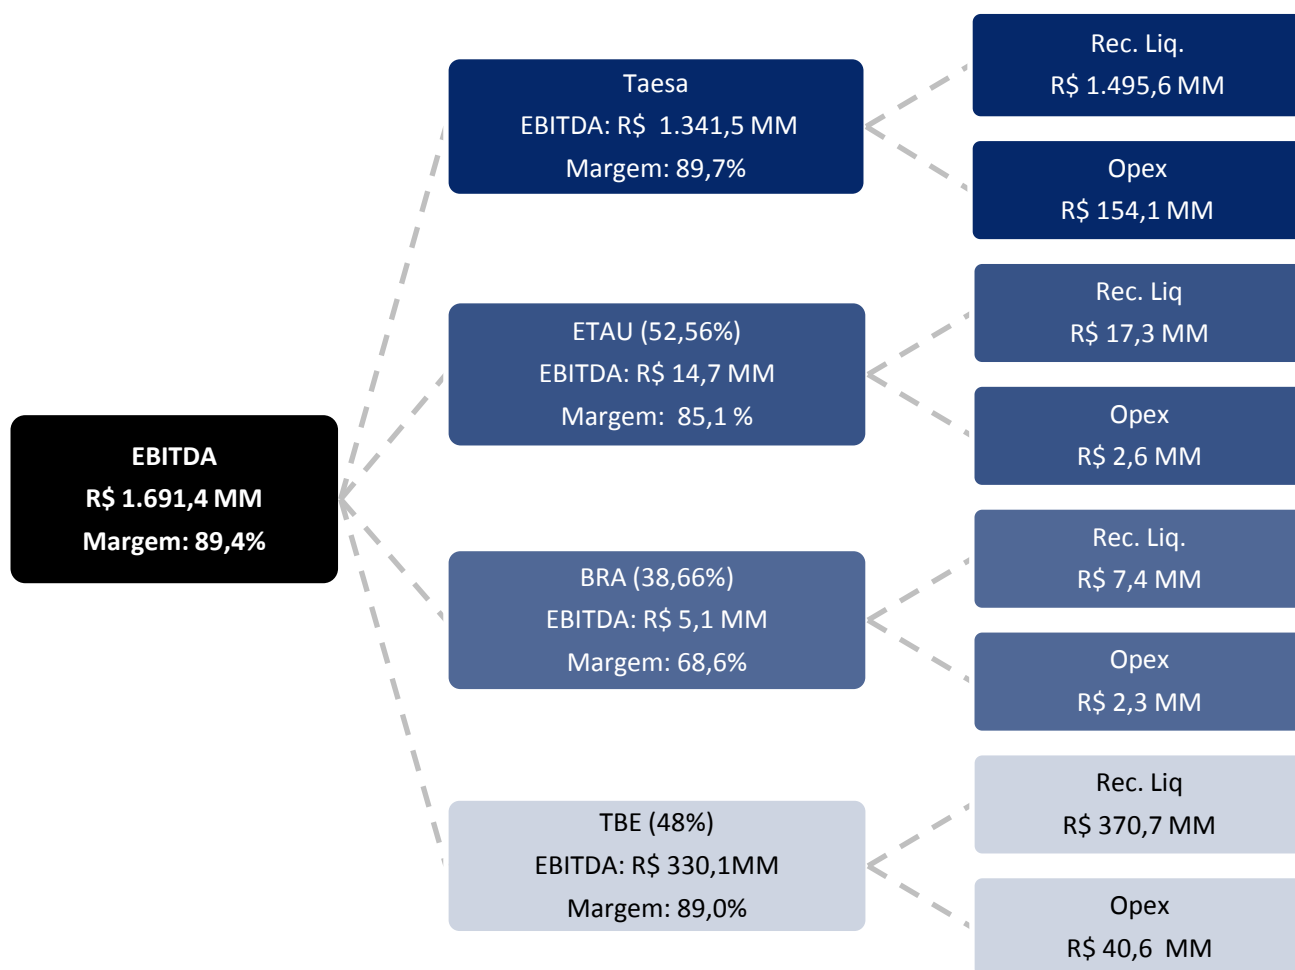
EBITDA
R$ 1.691,4 MM
Margem: 89,4%

Taesa
EBITDA: R$ 1.341,5 MM
Margem: 89,7%

Rec. Liq.
R$ 1.495,6 MM

Opex
R$ 154,1 MM

ETAU (52,56%)
EBITDA: R$ 14,7 MM
Margem: 85,1 %

Rec. Liq
R$ 17,3 MM

Opex
R$ 2,6 MM

BRA (38,66%)
EBITDA: R$ 5,1 MM
Margem: 68,6%

Rec. Liq.
R$ 7,4 MM

Opex
R$ 2,3 MM

TBE (48%)
EBITDA: R$ 330,1MM
Margem: 89,0%

Rec. Liq
R$ 370,7 MM

Opex
R$ 40,6 MM